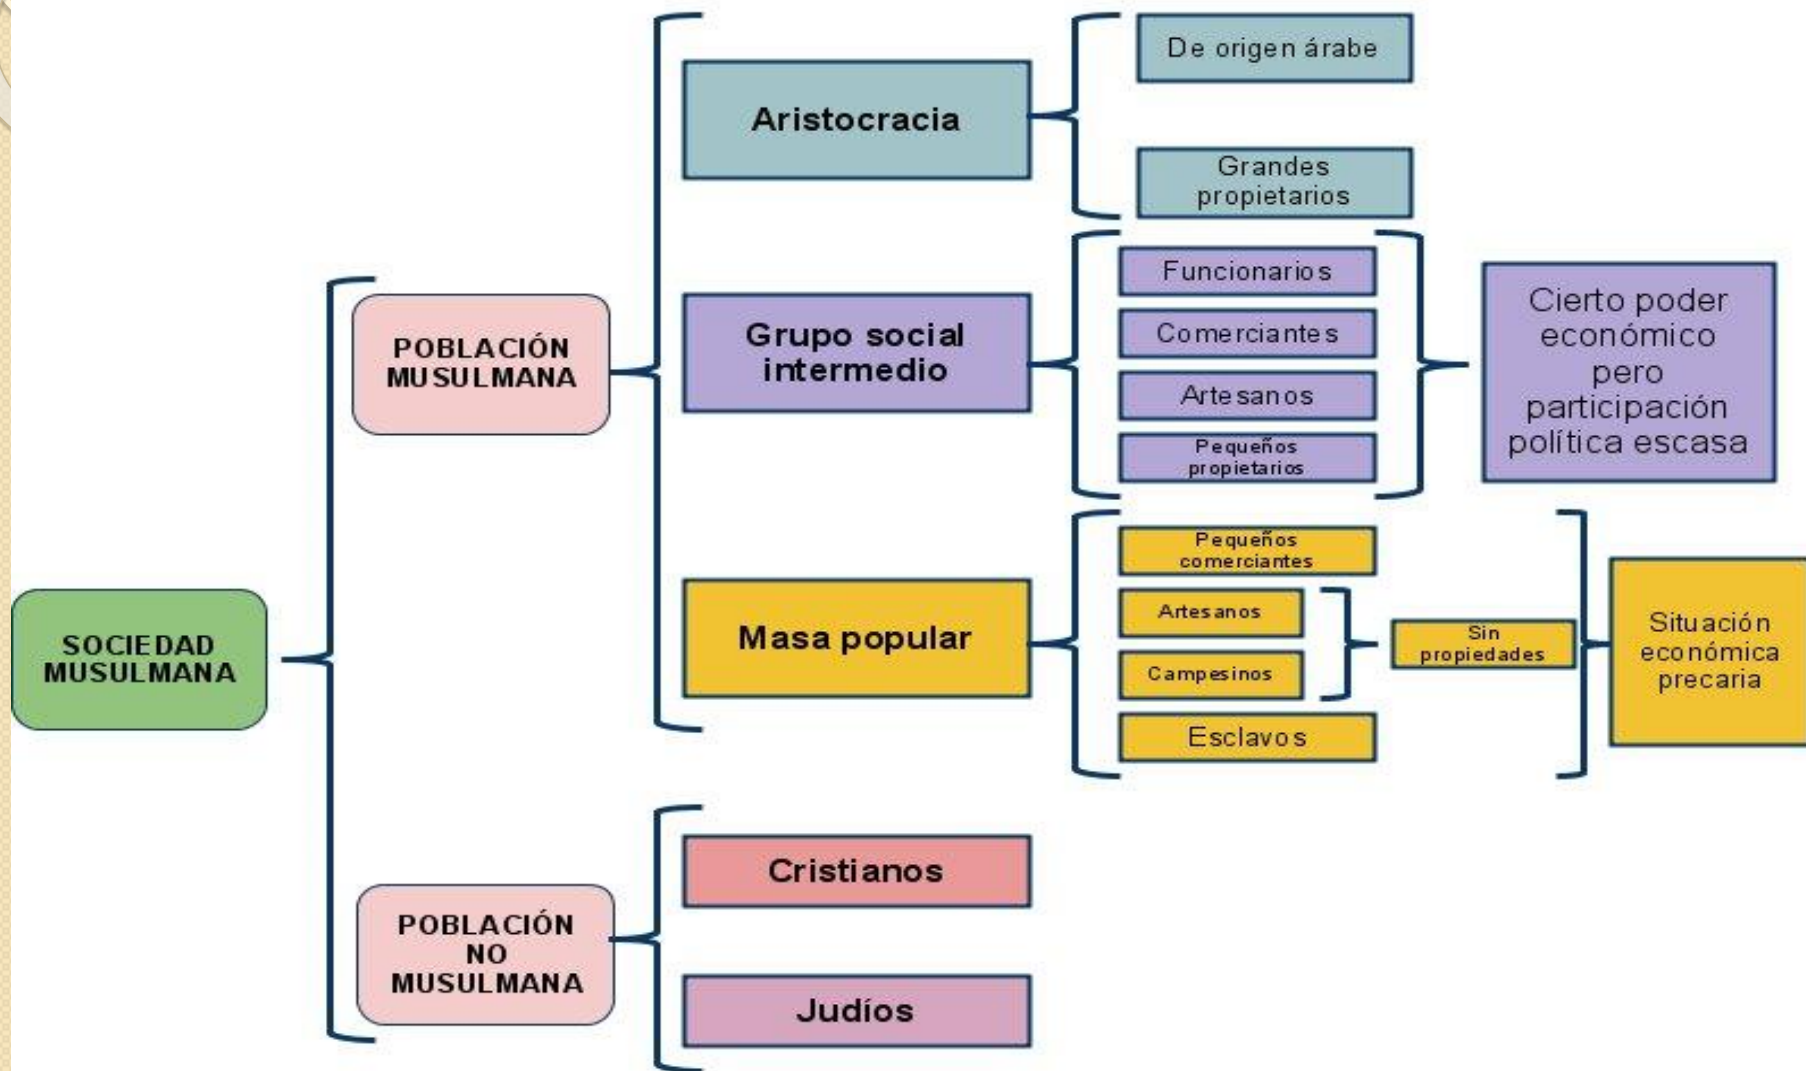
SOCIEDAD MUSULMANA

POBLACIÓN MUSULMANA

Aristocracia

De origen árabe

Grandes propietarios

Grupo social intermedio

Funcionarios

Comerciantes

Artesanos

Pequeños propietarios

Cierto poder económico pero participación política escasa

Masa popular

Pequeños comerciantes

Artesanos

Campesinos

Sin propiedades

Esclavos

Situación económica precaria

POBLACIÓN NO MUSULMANA

Cristianos

Judíos